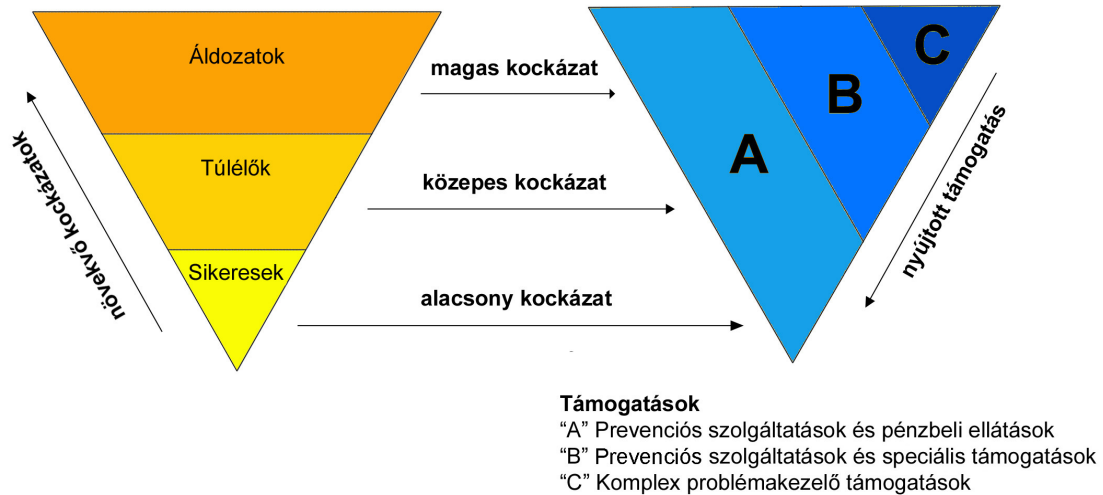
Áldozatok

Túlélők

Sikeresek

növekvő kockázatok

magas kockázat

közepes kockázat

alacsony kockázat

A

B

C

nyújtott támogatás

**Támogatások**
“A” Prevenciós szolgáltatások és pénzbeli ellátások
“B” Prevenciós szolgáltatások és speciális támogatások
“C” Komplex problémakezelő támogatások